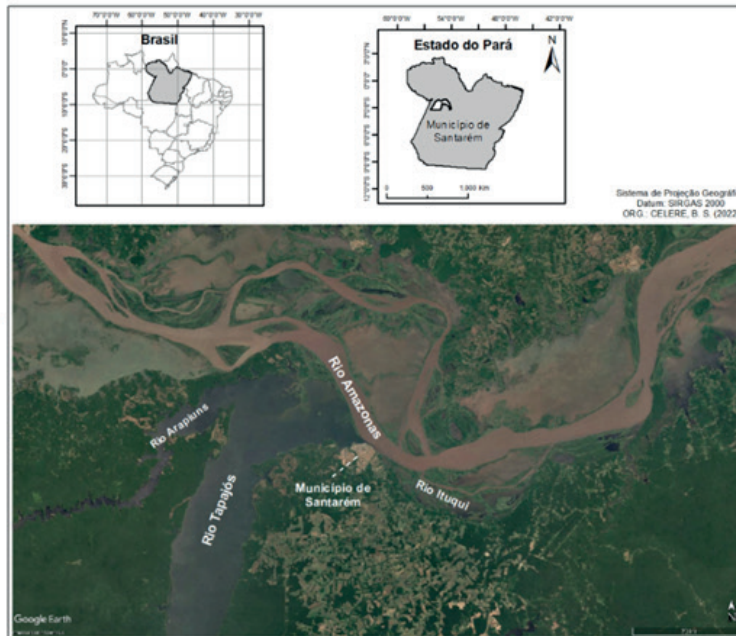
70°0'0"W 60°0'0"W 50°0'0"W 40°0'0"W

Brasil

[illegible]

55°0'0"W 50°0'0"W 45°0'0"W 40°0'0"W

Estado do Pará

N

Município de Santarém

0 500 1.000 Km

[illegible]

Sistema de Projeção Geográfi
Datum: SIRGAS 2000
ORG.: CELERE, B. S. (2022

Rio Amazonas

Rio Arapiuns

Rio Tapajós

Município de Santarém

Rio Ituqui

Google Earth

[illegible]